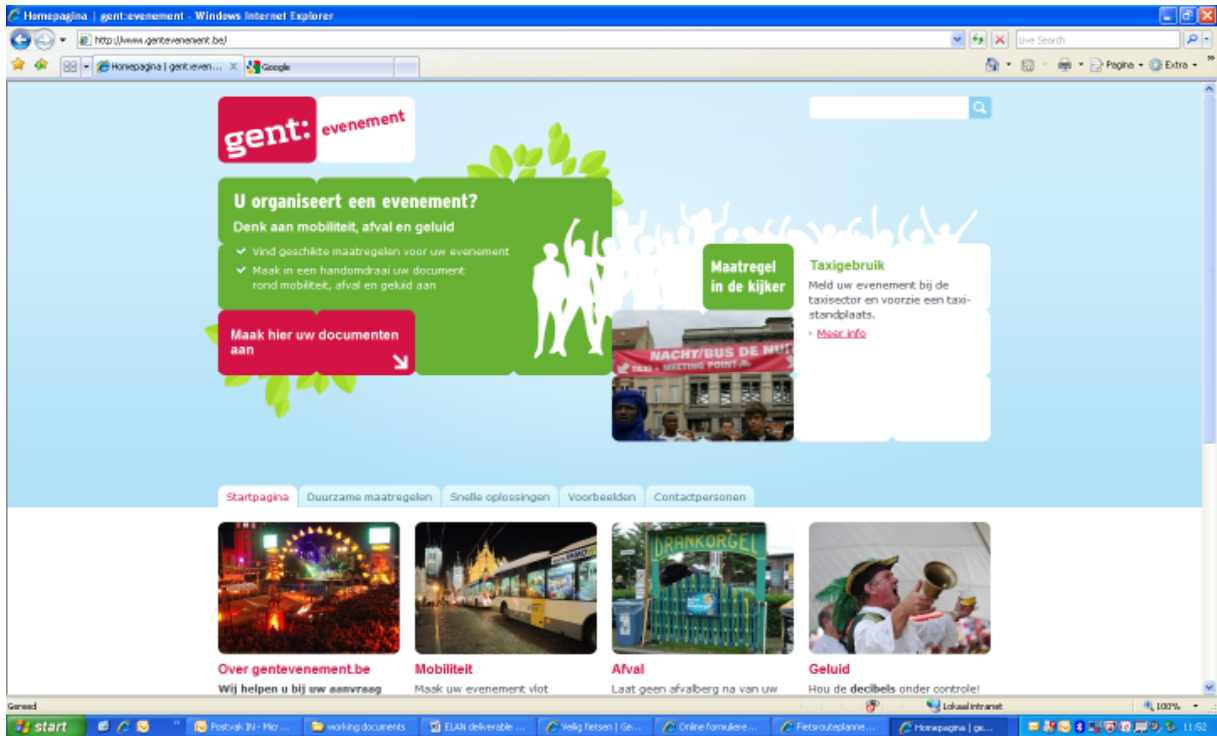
Homepagina | gent:evenement - Windows Internet Explorer

http://www.gentevenement.be/

Live Search

Homepagina | gent:even...

Google

Pagina ▾ Extra ▾

gent: evenement

U organiseert een evenement?

Denk aan mobiliteit, afval en geluid

✔ Vind geschikte maatregelen voor uw evenement

✔ Maak in een handomdraai uw document rond mobiliteit, afval en geluid aan

Maak hier uw documenten aan

Maatregel in de kijker

NACHT/BUS DE NUIT

TAXI + MEETING POINT

Taxigebruik

Meld uw evenement bij de taxisector en voorzie een taxistandplaats.

Meer info

Startpagina | Duurzame maatregelen | Snelle oplossingen | Voorbeelden | Contactpersonen

DRANKORGEL

Over gentevenement.be

Wij helpen u bij uw aanvraag

Mobiliteit

Maak uw evenement vlot

Afval

Laat geen afvalberg na van uw

Geluid

Hou de decibels onder controle!

Gereed

Lokaal intranet

100%

start

Postvak IN - Mic...

working documents

ELAN deliverable ...

Veilig fietsen | Ge...

Online formuliere...

Fietsrouteplanne...

Homepagina | ge...

11:52